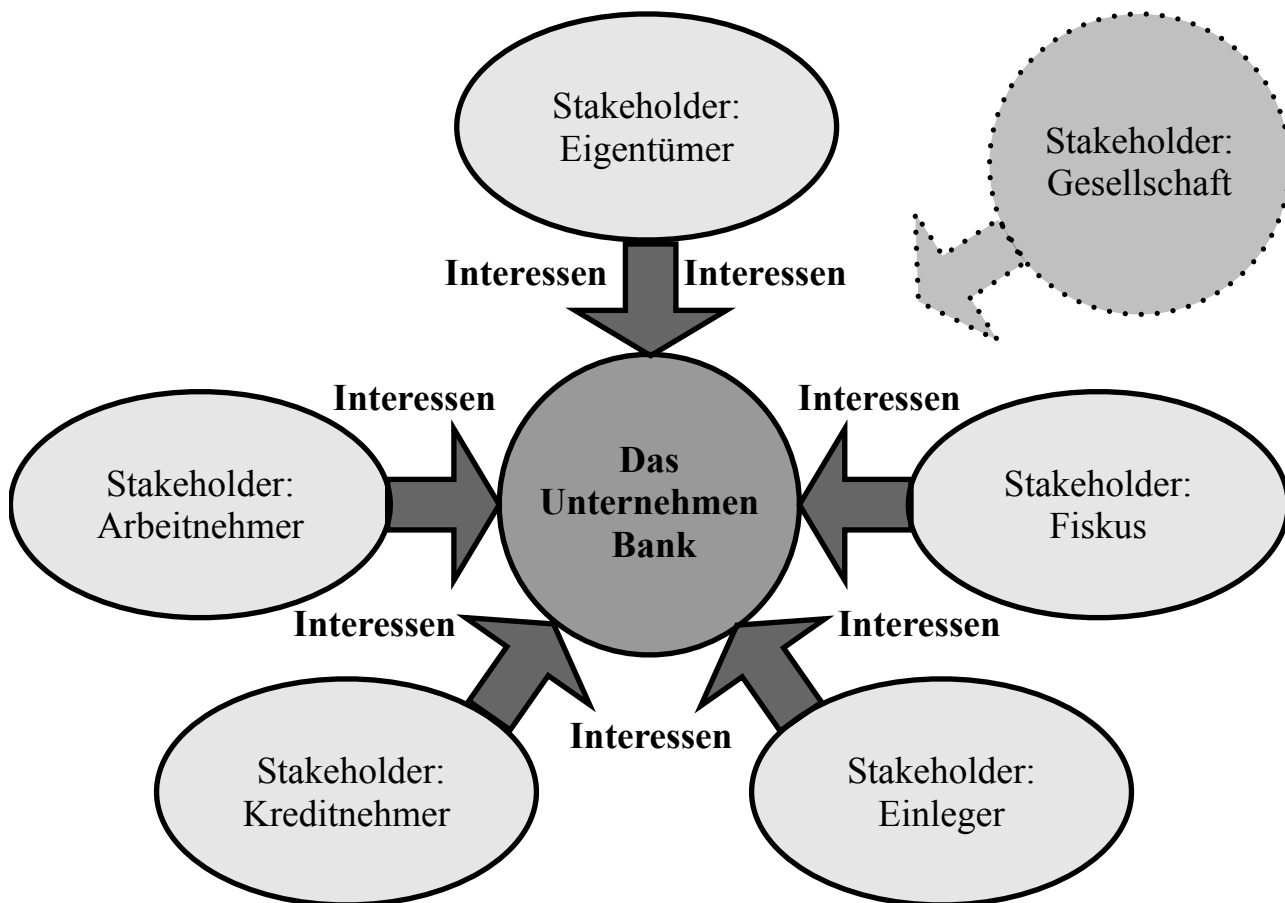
Stakeholder: Eigentümer

Stakeholder: Gesellschaft

Interessen Interessen

Interessen

Interessen

Stakeholder: Arbeitnehmer

Das Unternehmen Bank

Stakeholder: Fiskus

Interessen

Interessen

Interessen

Stakeholder: Kreditnehmer

Stakeholder: Einleger